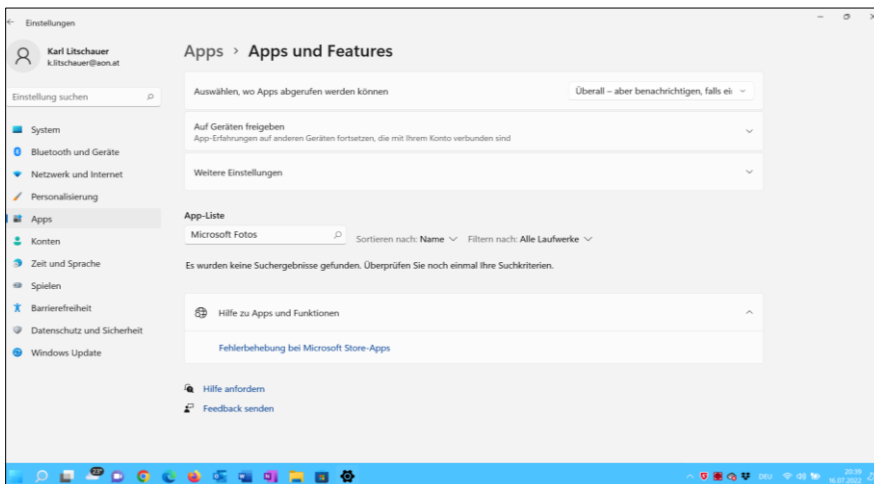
Einstellungen

Karl Litschauer
k.litschauer@aon.at

Einstellung suchen

System
Bluetooth und Geräte
Netzwerk und Internet
Personalisierung
Apps
Konten
Zeit und Sprache
Spielen
Barrierefreiheit
Datenschutz und Sicherheit
Windows Update

Apps › Apps und Features

Auswählen, wo Apps abgerufen werden können
Überall – aber benachrichtigen, falls ei

Auf Geräten freigeben
App-Erfahrungen auf anderen Geräten fortsetzen, die mit Ihrem Konto verbunden sind

Weitere Einstellungen

App-Liste
Microsoft Fotos
Sortieren nach: Name
Filtern nach: Alle Laufwerke

Es wurden keine Suchergebnisse gefunden. Überprüfen Sie noch einmal Ihre Suchkriterien.

Hilfe zu Apps und Funktionen

Fehlerbehebung bei Microsoft Store-Apps

Hilfe anfordern
Feedback senden

DEU
20:39
16.07.2022